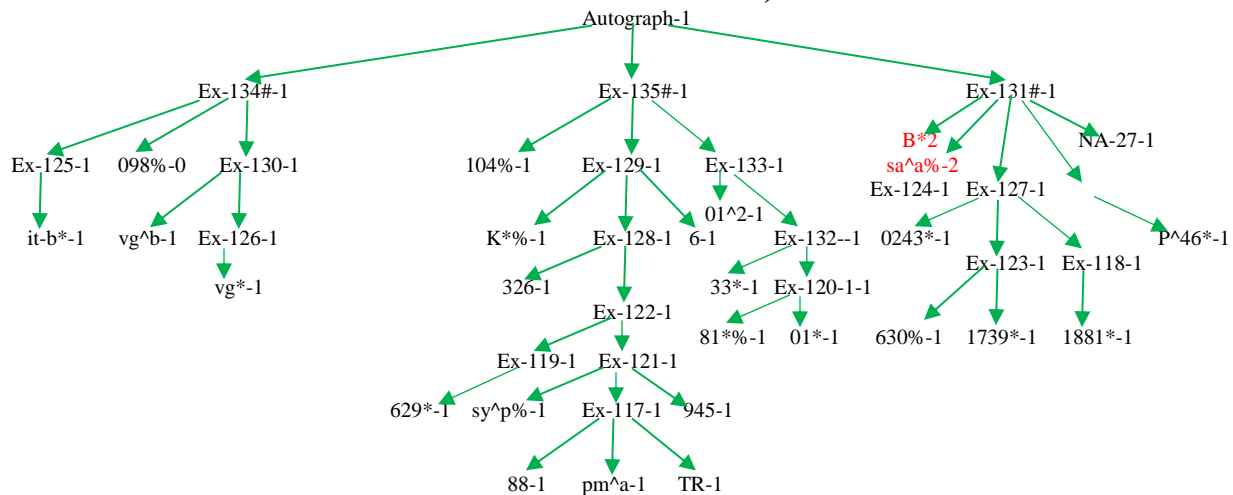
Autograph-1

Ex-134#-1
Ex-125-1
098%-0
Ex-130-1
it-b*-1
vg^b-1
Ex-126-1
vg*-1

Ex-135#-1
104%-1
Ex-129-1
Ex-133-1
K*%-1
Ex-128-1
6-1
01^2-1
Ex-132--1
326-1
33*-1
Ex-120-1-1
Ex-122-1
81*%-1
01*-1
Ex-119-1
Ex-121-1
629*-1
sy^p%-1
Ex-117-1
945-1
88-1
pm^a-1
TR-1

Ex-131#-1
B*2
sa^a%-2
NA-27-1
Ex-124-1
Ex-127-1
0243*-1
P^46*-1
Ex-123-1
Ex-118-1
630%-1
1739*-1
1881*-1